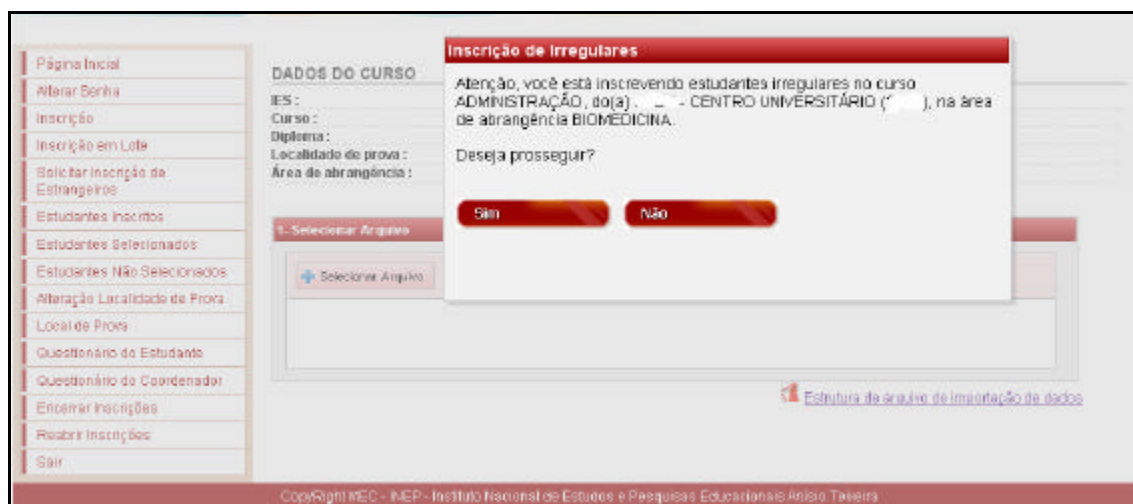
Página Inicial
Alterar Senha
Inscrição
Inscrição em Lote
Solicitar Inscrição de Estrangeiros
Estudantes Inscritos
Estudantes Selecionados
Estudantes Não Selecionados
Alteração Localidade de Prova
Local de Prova
Questionário do Estudante
Questionário do Coordenador
Encerrar Inscrições
Reabrir Inscrições
Sair

DADOS DO CURSO
IES:
Curso:
Diploma:
Localidade de prova:
Área de abrangência:

Inscrição de Irregulares

Atenção, você está inscrevendo estudantes irregulares no curso ADMINISTRAÇÃO, do(a) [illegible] - CENTRO UNIVERSITÁRIO ([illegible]), na área de abrangência BIOMEDICINA.

Deseja prosseguir?

Sim
Não

1- Selecionar Arquivo

Selecionar Arquivo

Estrutura de arquivo de importação de dados

CopyRight MEC - INEP - Instituto Nacional de Estudos e Pesquisas Educacionais Anísio Teixeira